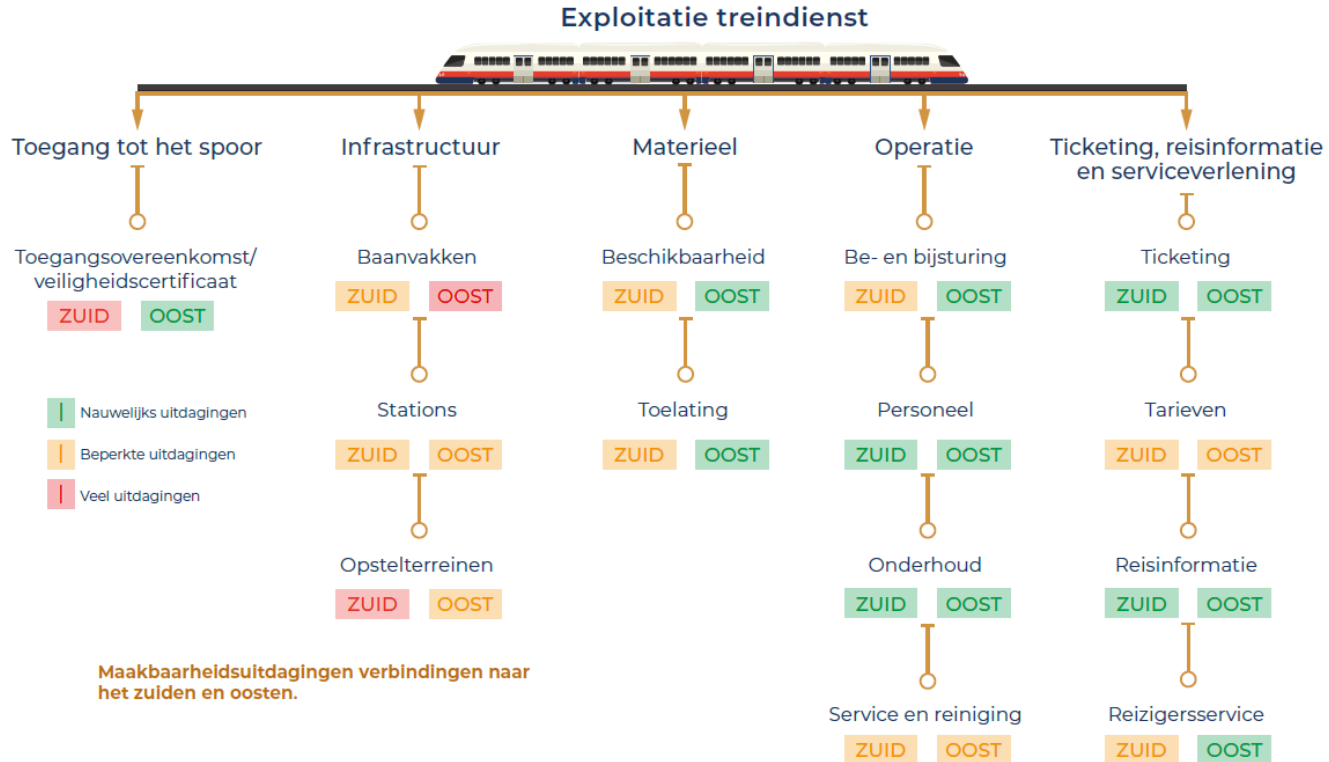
Exploitatie treindienst

Toegang tot het spoor

Toegangsovereenkomst/ veiligheidscertificaat
ZUID OOST

Nauwelijks uitdagingen
Beperkte uitdagingen
Veel uitdagingen

Infrastructuur

Baanvakken
ZUID OOST

Stations
ZUID OOST

Opstelterreinen
ZUID OOST

Materieel

Beschikbaarheid
ZUID OOST

Toelating
ZUID OOST

Operatie

Be- en bijsturing
ZUID OOST

Personeel
ZUID OOST

Onderhoud
ZUID OOST

Service en reiniging
ZUID OOST

Ticketing, reisinformatie en serviceverlening

Ticketing
ZUID OOST

Tarieven
ZUID OOST

Reisinformatie
ZUID OOST

Reizigersservice
ZUID OOST

Maakbaarheidsuitdagingen verbindingen naar het zuiden en oosten.